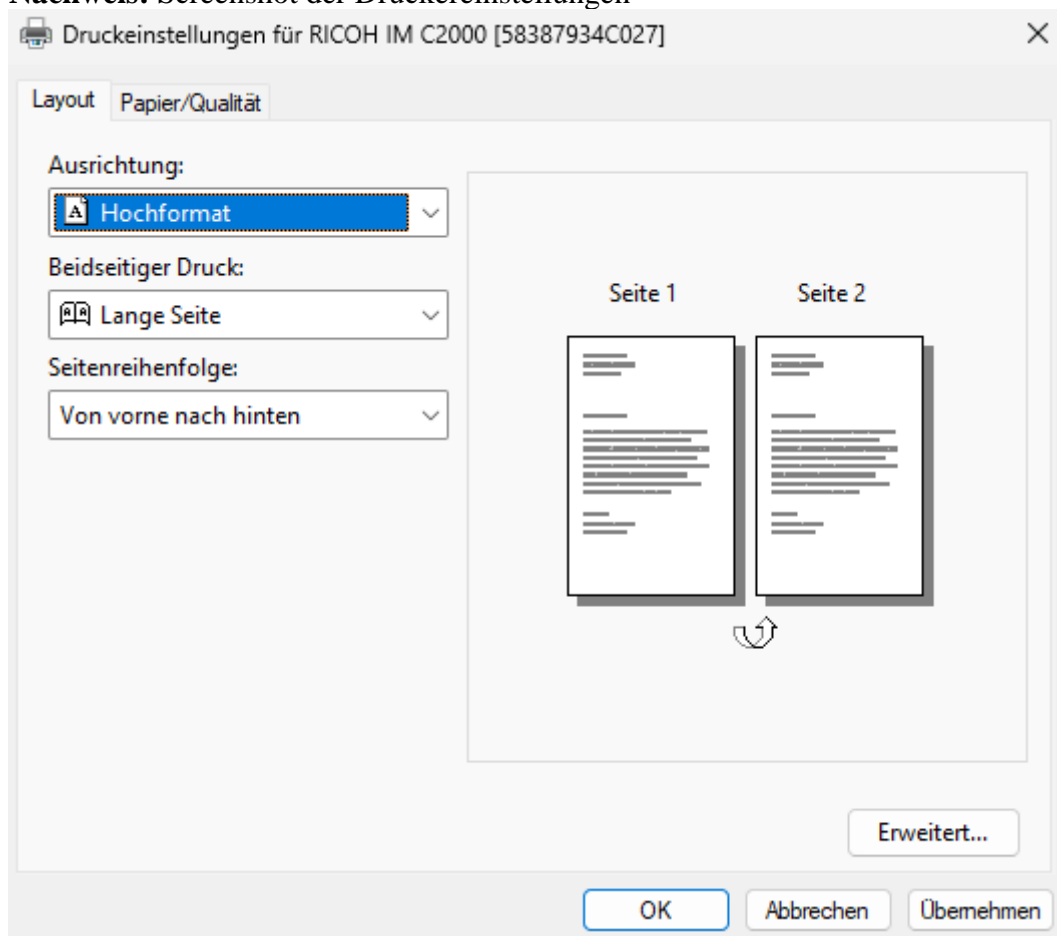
Nachweis: Screenshot der Druckereinstellungen

Druckeinstellungen für RICOH IM C2000 [58387934C027]

×

Layout

Papier/Qualität

Ausrichtung:

Hochformat

Beidseitiger Druck:

Lange Seite

Seitenreihenfolge:

Von vorne nach hinten

Seite 1

Seite 2

Erweitert...

OK

Abbrechen

Übernehmen